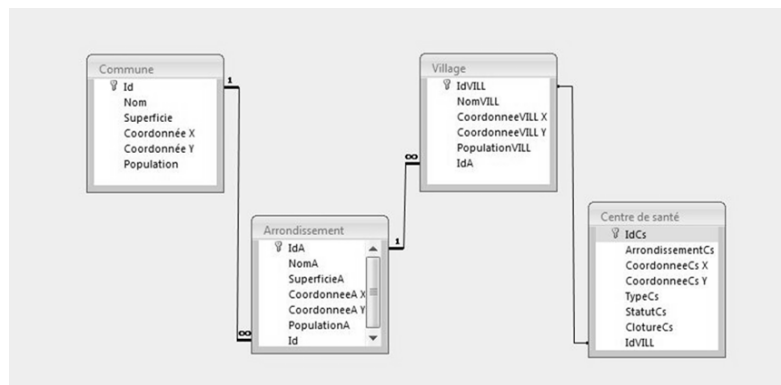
Commune
Id
Nom
Superficie
Coordonnée X
Coordonnée Y
Population

1

∞

Arrondissement
IdA
NomA
SuperficieA
CoordonneeA X
CoordonneeA Y
PopulationA
Id

1

∞

Village
IdVILL
NomVILL
CoordonneeVILL X
CoordonneeVILL Y
PopulationVILL
IdA

Centre de santé
IdCs
ArrondissementCs
CoordonneeCs X
CoordonneeCs Y
TypeCs
StatutCs
ClotureCs
IdVILL